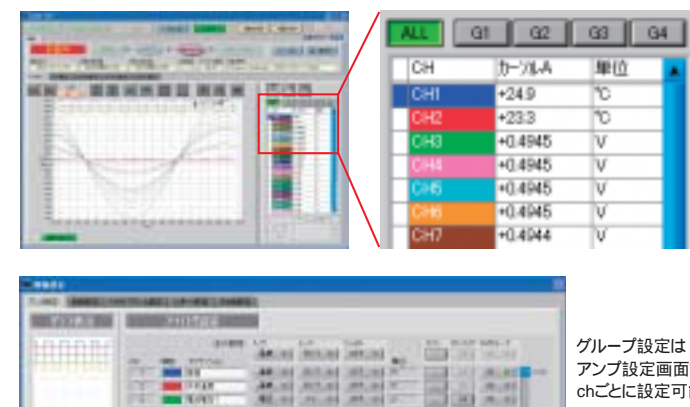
ALL G1 G2 G3 G4

| CH | カーソルA | 単位 |
|---|---|---|
| CH1 | +24.9 | ℃ |
| CH2 | +23.3 | ℃ |
| CH3 | +0.4945 | V |
| CH4 | +0.4945 | V |
| CH5 | +0.4945 | V |
| CH6 | +0.4945 | V |
| CH7 | +0.4944 | V |

グループ設定は
アンプ設定画面
chごとに設定可